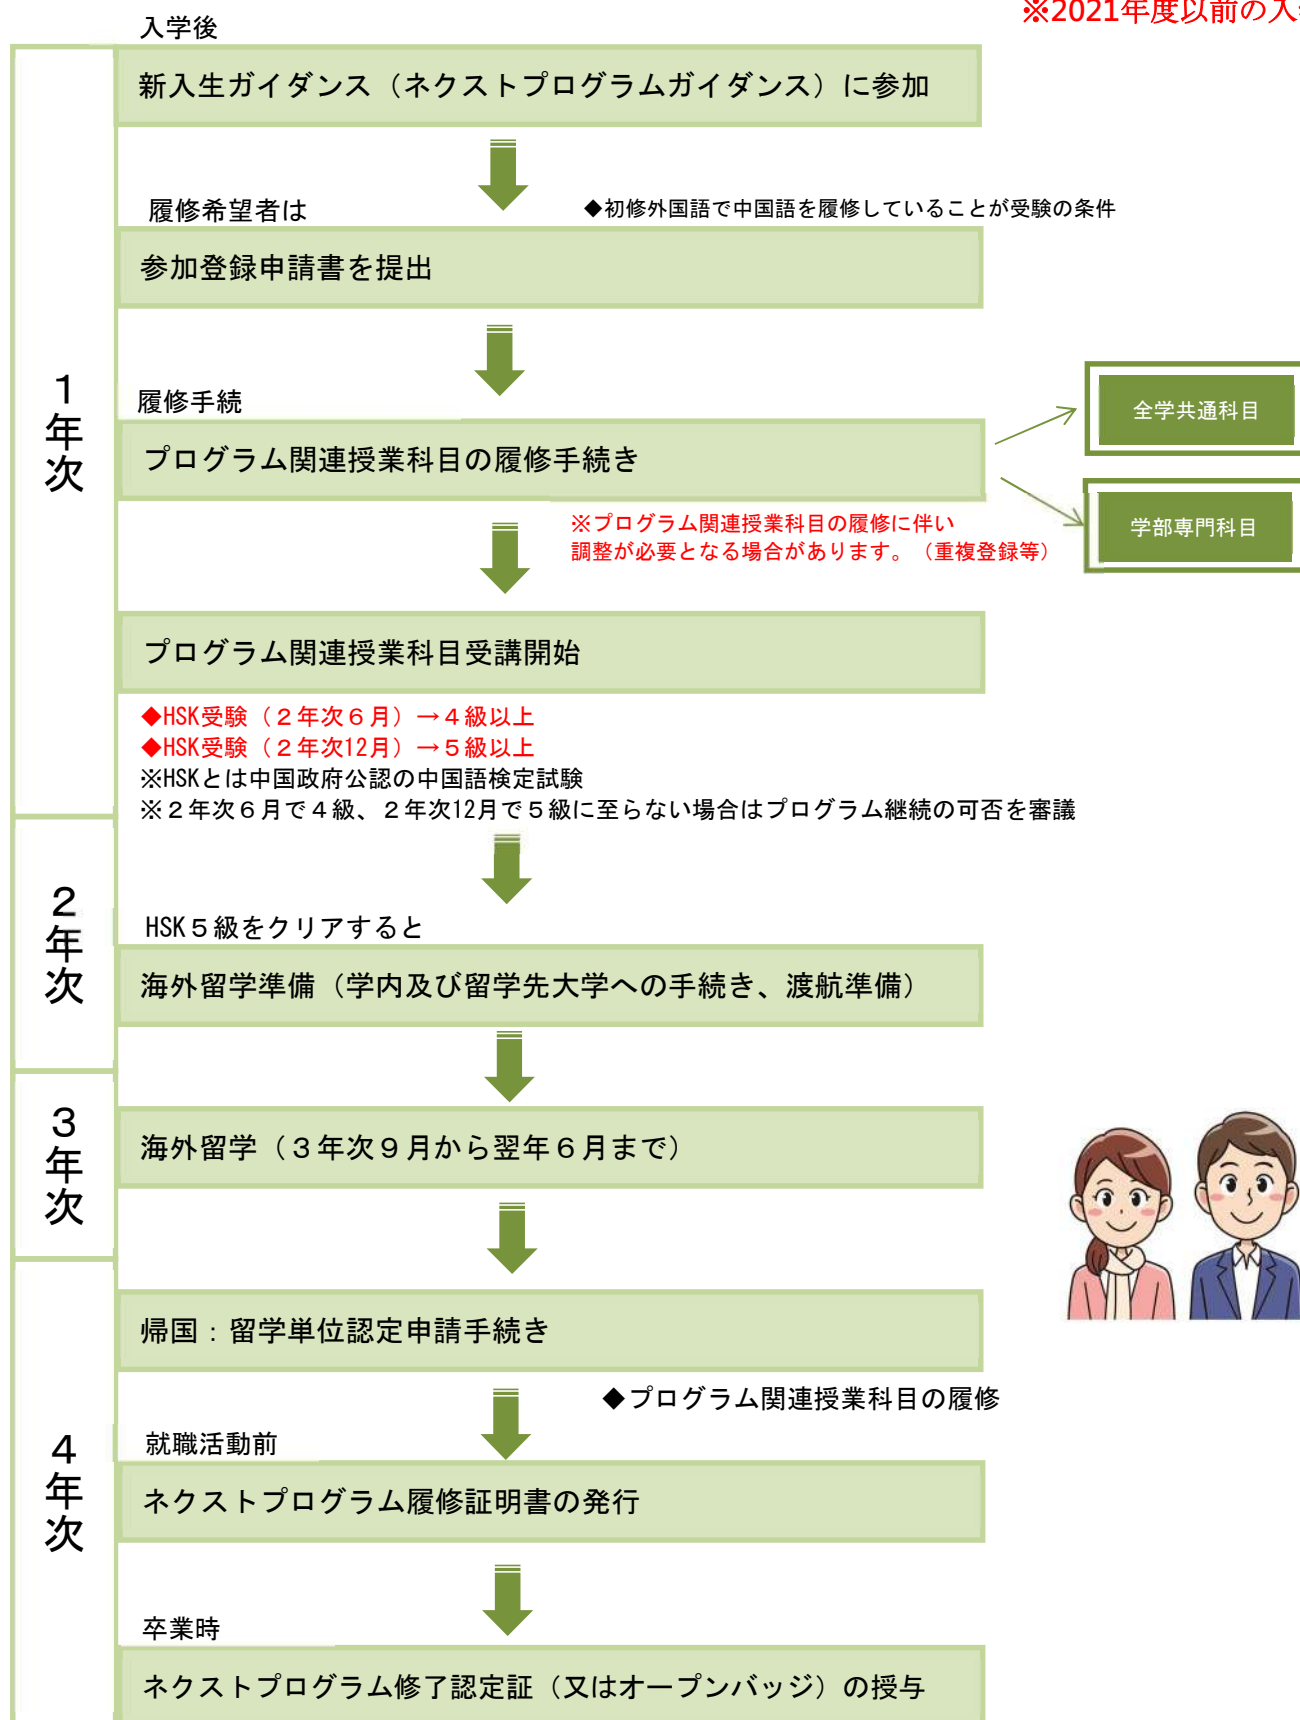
※2021年度以前の入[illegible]

入学後

新入生ガイダンス（ネクストプログラムガイダンス）に参加

履修希望者は

◆初修外国語で中国語を履修していることが受験の条件

参加登録申請書を提出

1年次

履修手続

プログラム関連授業科目の履修手続き

全学共通科目

学部専門科目

※プログラム関連授業科目の履修に伴い調整が必要となる場合があります。（重複登録等）

プログラム関連授業科目受講開始

◆HSK受験（２年次６月）→４級以上
◆HSK受験（２年次12月）→５級以上
※HSKとは中国政府公認の中国語検定試験
※２年次６月で４級、２年次12月で５級に至らない場合はプログラム継続の可否を審議

2年次

HSK５級をクリアすると

海外留学準備（学内及び留学先大学への手続き、渡航準備）

3年次

海外留学（３年次９月から翌年６月まで）

4年次

帰国：留学単位認定申請手続き

◆プログラム関連授業科目の履修

就職活動前

ネクストプログラム履修証明書の発行

卒業時

ネクストプログラム修了認定証（又はオープンバッジ）の授与